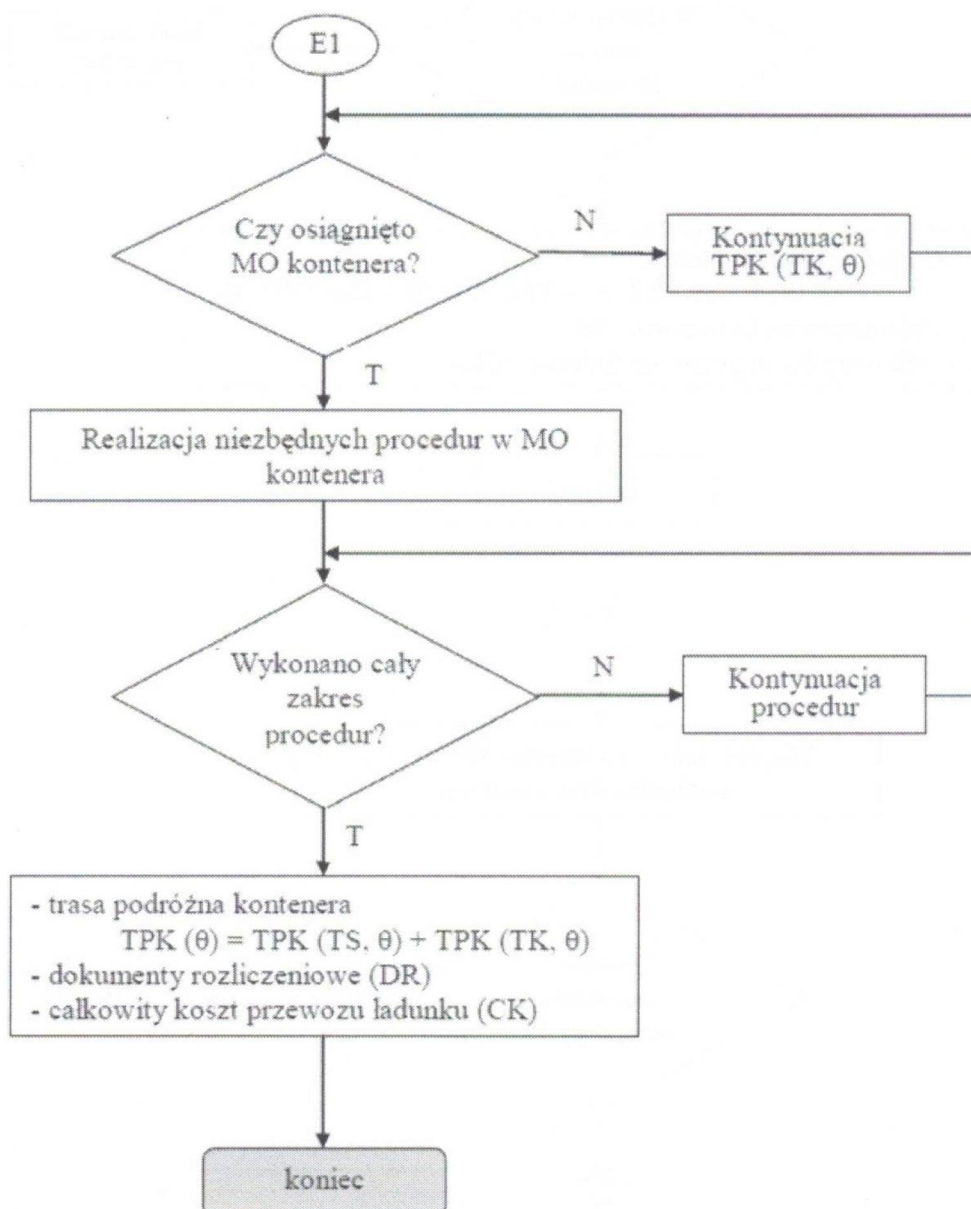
E1

Czy osiągnięto MO kontenera?

N

Kontynuacja TPK (TK, θ)

T

Realizacja niezbędnych procedur w MO kontenera

Wykonano cały zakres procedur?

N

Kontynuacja procedur

T

- trasa podróżna kontenera
$TPK(\theta) = TPK(TS, \theta) + TPK(TK, \theta)$
- dokumenty rozliczeniowe (DR)
- całkowity koszt przewozu ładunku (CK)

koniec